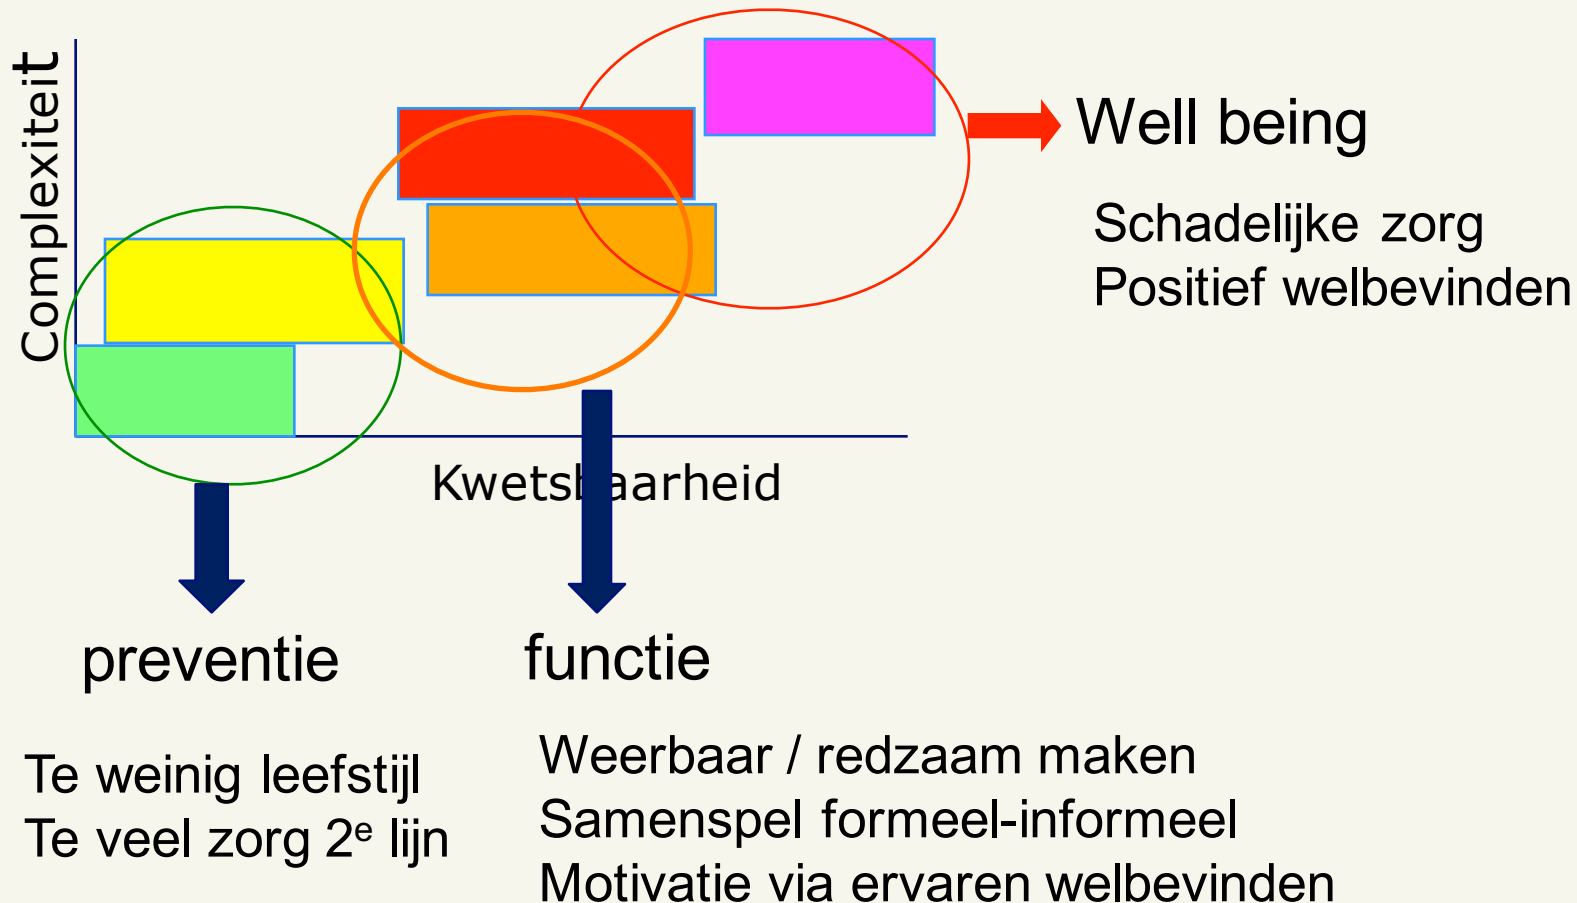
Complexiteit

Kwetsbaarheid

Well being

Schadelijke zorg
Positief welbevinden

preventie

functie

Te weinig leefstijl
Te veel zorg 2$^{e}$ lijn

Weerbaar / redzaam maken
Samenspel formeel-informeel
Motivatie via ervaren welbevinden